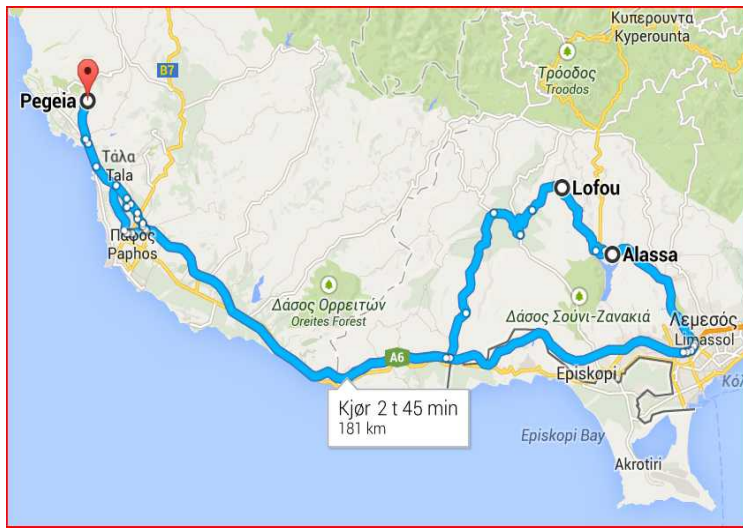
Κυπερουντα
Kyperounta
Τρόοδος
Troodos
B7
Pegeia
Τάλα
Tala
Lofou
Πάφος
Paphos
Alassa
Δάσος Ορρειτών
Oreites Forest
Δάσος Σουνι-Ζανακιά
Λεμεσός
Limassol
A6
Episkopi
Κόλ
Kjør 2 t 45 min
181 km
Episkopi Bay
Akrotiri